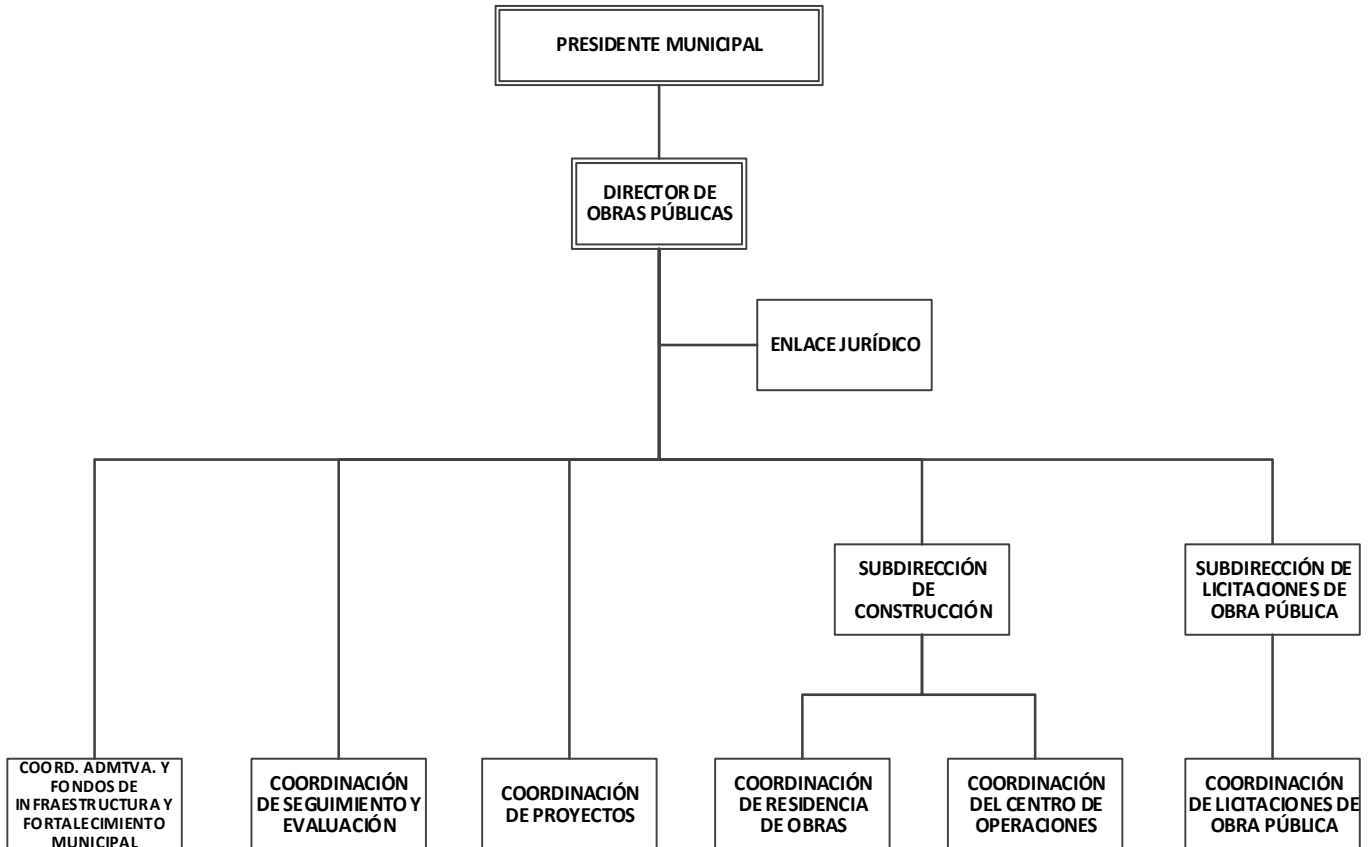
PRESIDENTE MUNICIPAL

DIRECTOR DE OBRAS PÚBLICAS

ENLACE JURÍDICO

SUBDIRECCIÓN DE CONSTRUCCIÓN

SUBDIRECCIÓN DE LICITACIONES DE OBRA PÚBLICA

COORD. ADMTVA. Y FONDOS DE INFRAESTRUCTURA Y FORTALECIMIENTO MUNICIPAL

COORDINACIÓN DE SEGUIMIENTO Y EVALUACIÓN

COORDINACIÓN DE PROYECTOS

COORDINACIÓN DE RESIDENCIA DE OBRAS

COORDINACIÓN DEL CENTRO DE OPERACIONES

COORDINACIÓN DE LICITACIONES DE OBRA PÚBLICA